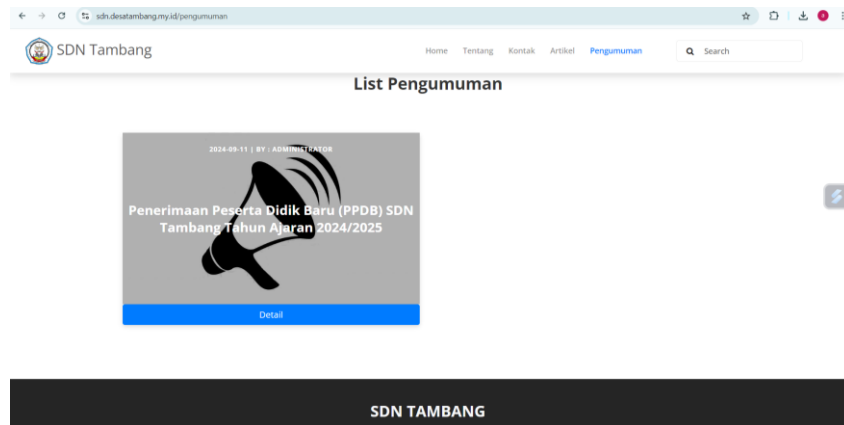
sdn.desatambang.my.id/pengumuman

SDN Tambang

Home Tentang Kontak Artikel Pengumuman

Search

List Pengumuman

2024-09-11 | BY : ADMINISTRATOR

Penerimaan Peserta Didik Baru (PPDB) SDN Tambang Tahun Ajaran 2024/2025

Detail

SDN TAMBANG